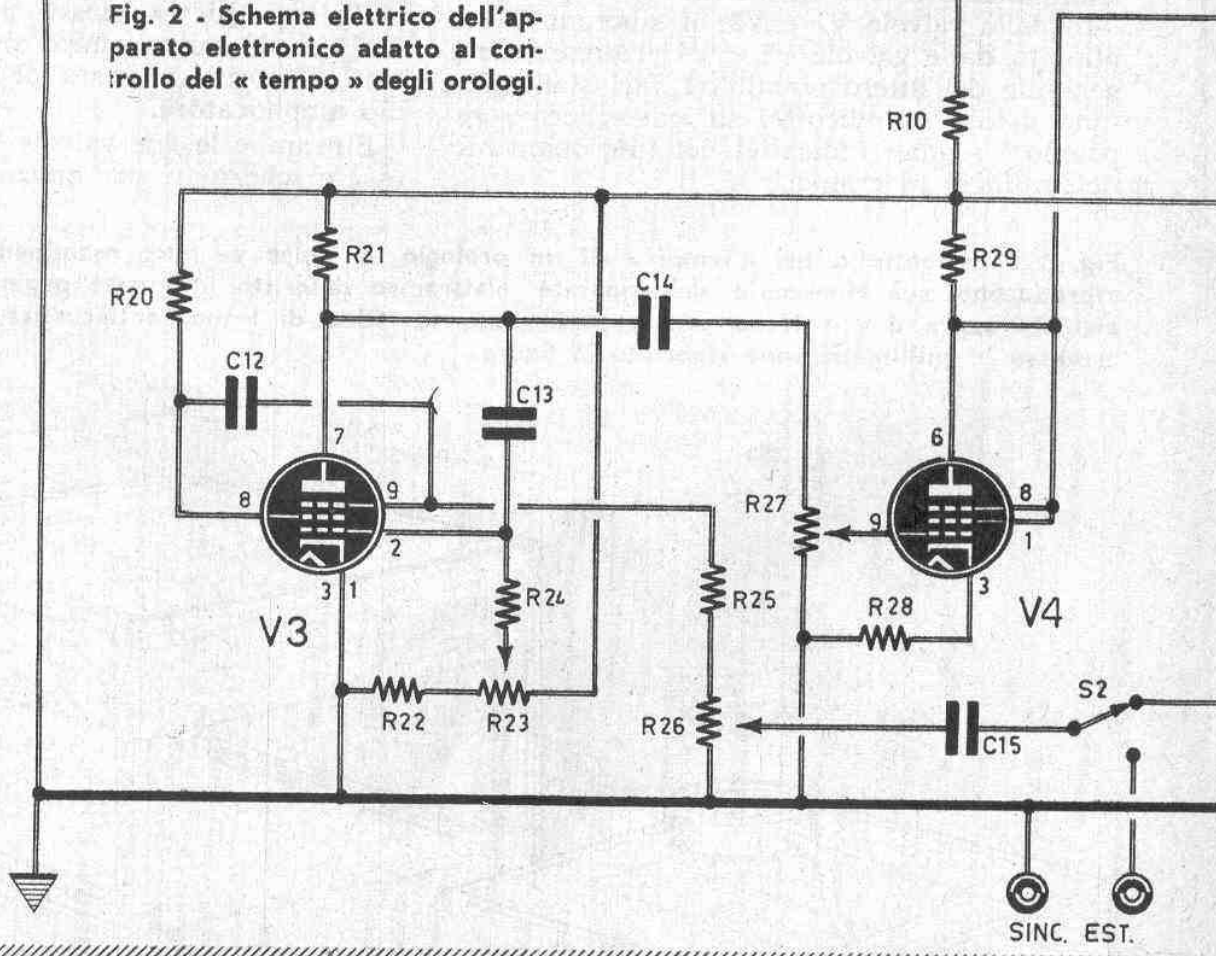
Fig. 2 - Schema elettrico dell'apparato elettronico adatto al controllo del « tempo » degli orologi.

R10
R21
R20
R29
C14
C12
C13
7
6
8
9
8
9
R27
2
1
3
1
3
R24
R25
R28
V3
V4
R22
R23
R26
S2
C15
SINC. EST.